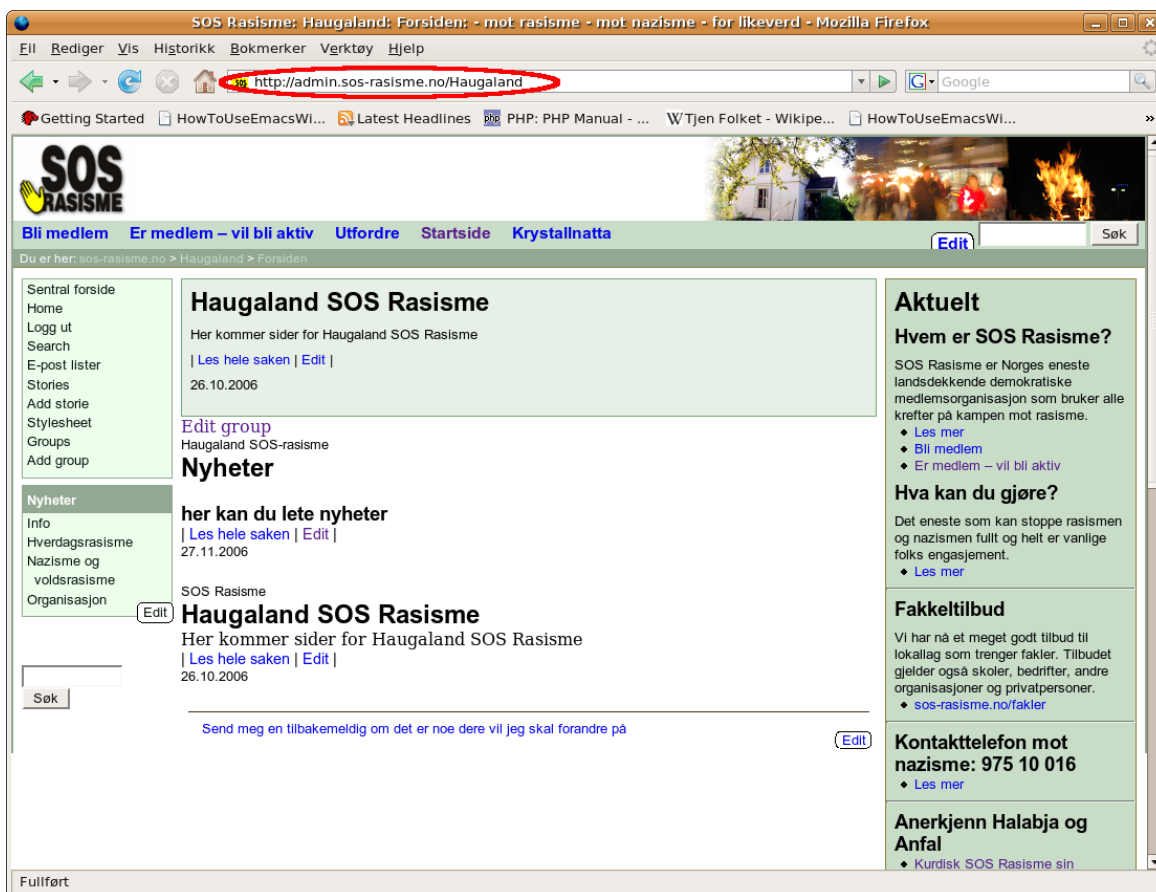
SOS Rasisme: Haugaland: Forsiden: - mot rasisme - mot nazisme - for likeverd - Mozilla Firefox

Fil Rediger Vis Historikk Bokmerker Verktøy Hjelp

http://admin.sos-rasisme.no/Haugaland

Google

Getting Started HowToUseEmacsWi... Latest Headlines PHP: PHP Manual - ... Tjen Folket - Wikipe... HowToUseEmacsWi...

SOS RASISME

Bli medlem Er medlem – vil bli aktiv Utfordre Startside Krystallnatta

Edit Søk

Du er her: sos-rasisme.no > Haugaland > Forsiden

Sentral forside
Home
Logg ut
Search
E-post lister
Stories
Add storie
Stylesheet
Groups
Add group

Nyheter
Info
Hverdagsrasisme
Nazisme og voldsrasisme
Organisasjon
Edit

Søk

Haugaland SOS Rasisme

Her kommer sider for Haugaland SOS Rasisme

| Les hele saken | Edit |

26.10.2006

Edit group
Haugaland SOS-rasisme

Nyheter

her kan du lete nyheter
| Les hele saken | Edit |
27.11.2006

SOS Rasisme
Haugaland SOS Rasisme
Her kommer sider for Haugaland SOS Rasisme
| Les hele saken | Edit |
26.10.2006

Send meg en tilbakemeldig om det er noe dere vil jeg skal forandre på

Edit

Aktuelt

Hvem er SOS Rasisme?

SOS Rasisme er Norges eneste landsdekkende demokratiske medlemsorganisasjon som bruker alle krefter på kampen mot rasisme.
- Les mer
- Bli medlem
- Er medlem – vil bli aktiv

Hva kan du gjøre?

Det eneste som kan stoppe rasismen og nazismen fullt og helt er vanlige folks engasjement.
- Les mer

Fakkeltilbud

Vi har nå et meget godt tilbud til lokallag som trenger fakler. Tilbudet gjelder også skoler, bedrifter, andre organisasjoner og privatpersoner.
- sos-rasisme.no/fakler

Kontakttelefon mot nazisme: 975 10 016
- Les mer

Anerkjenn Halabja og Anfal
- Kurdisk SOS Rasisme sin

Fullført